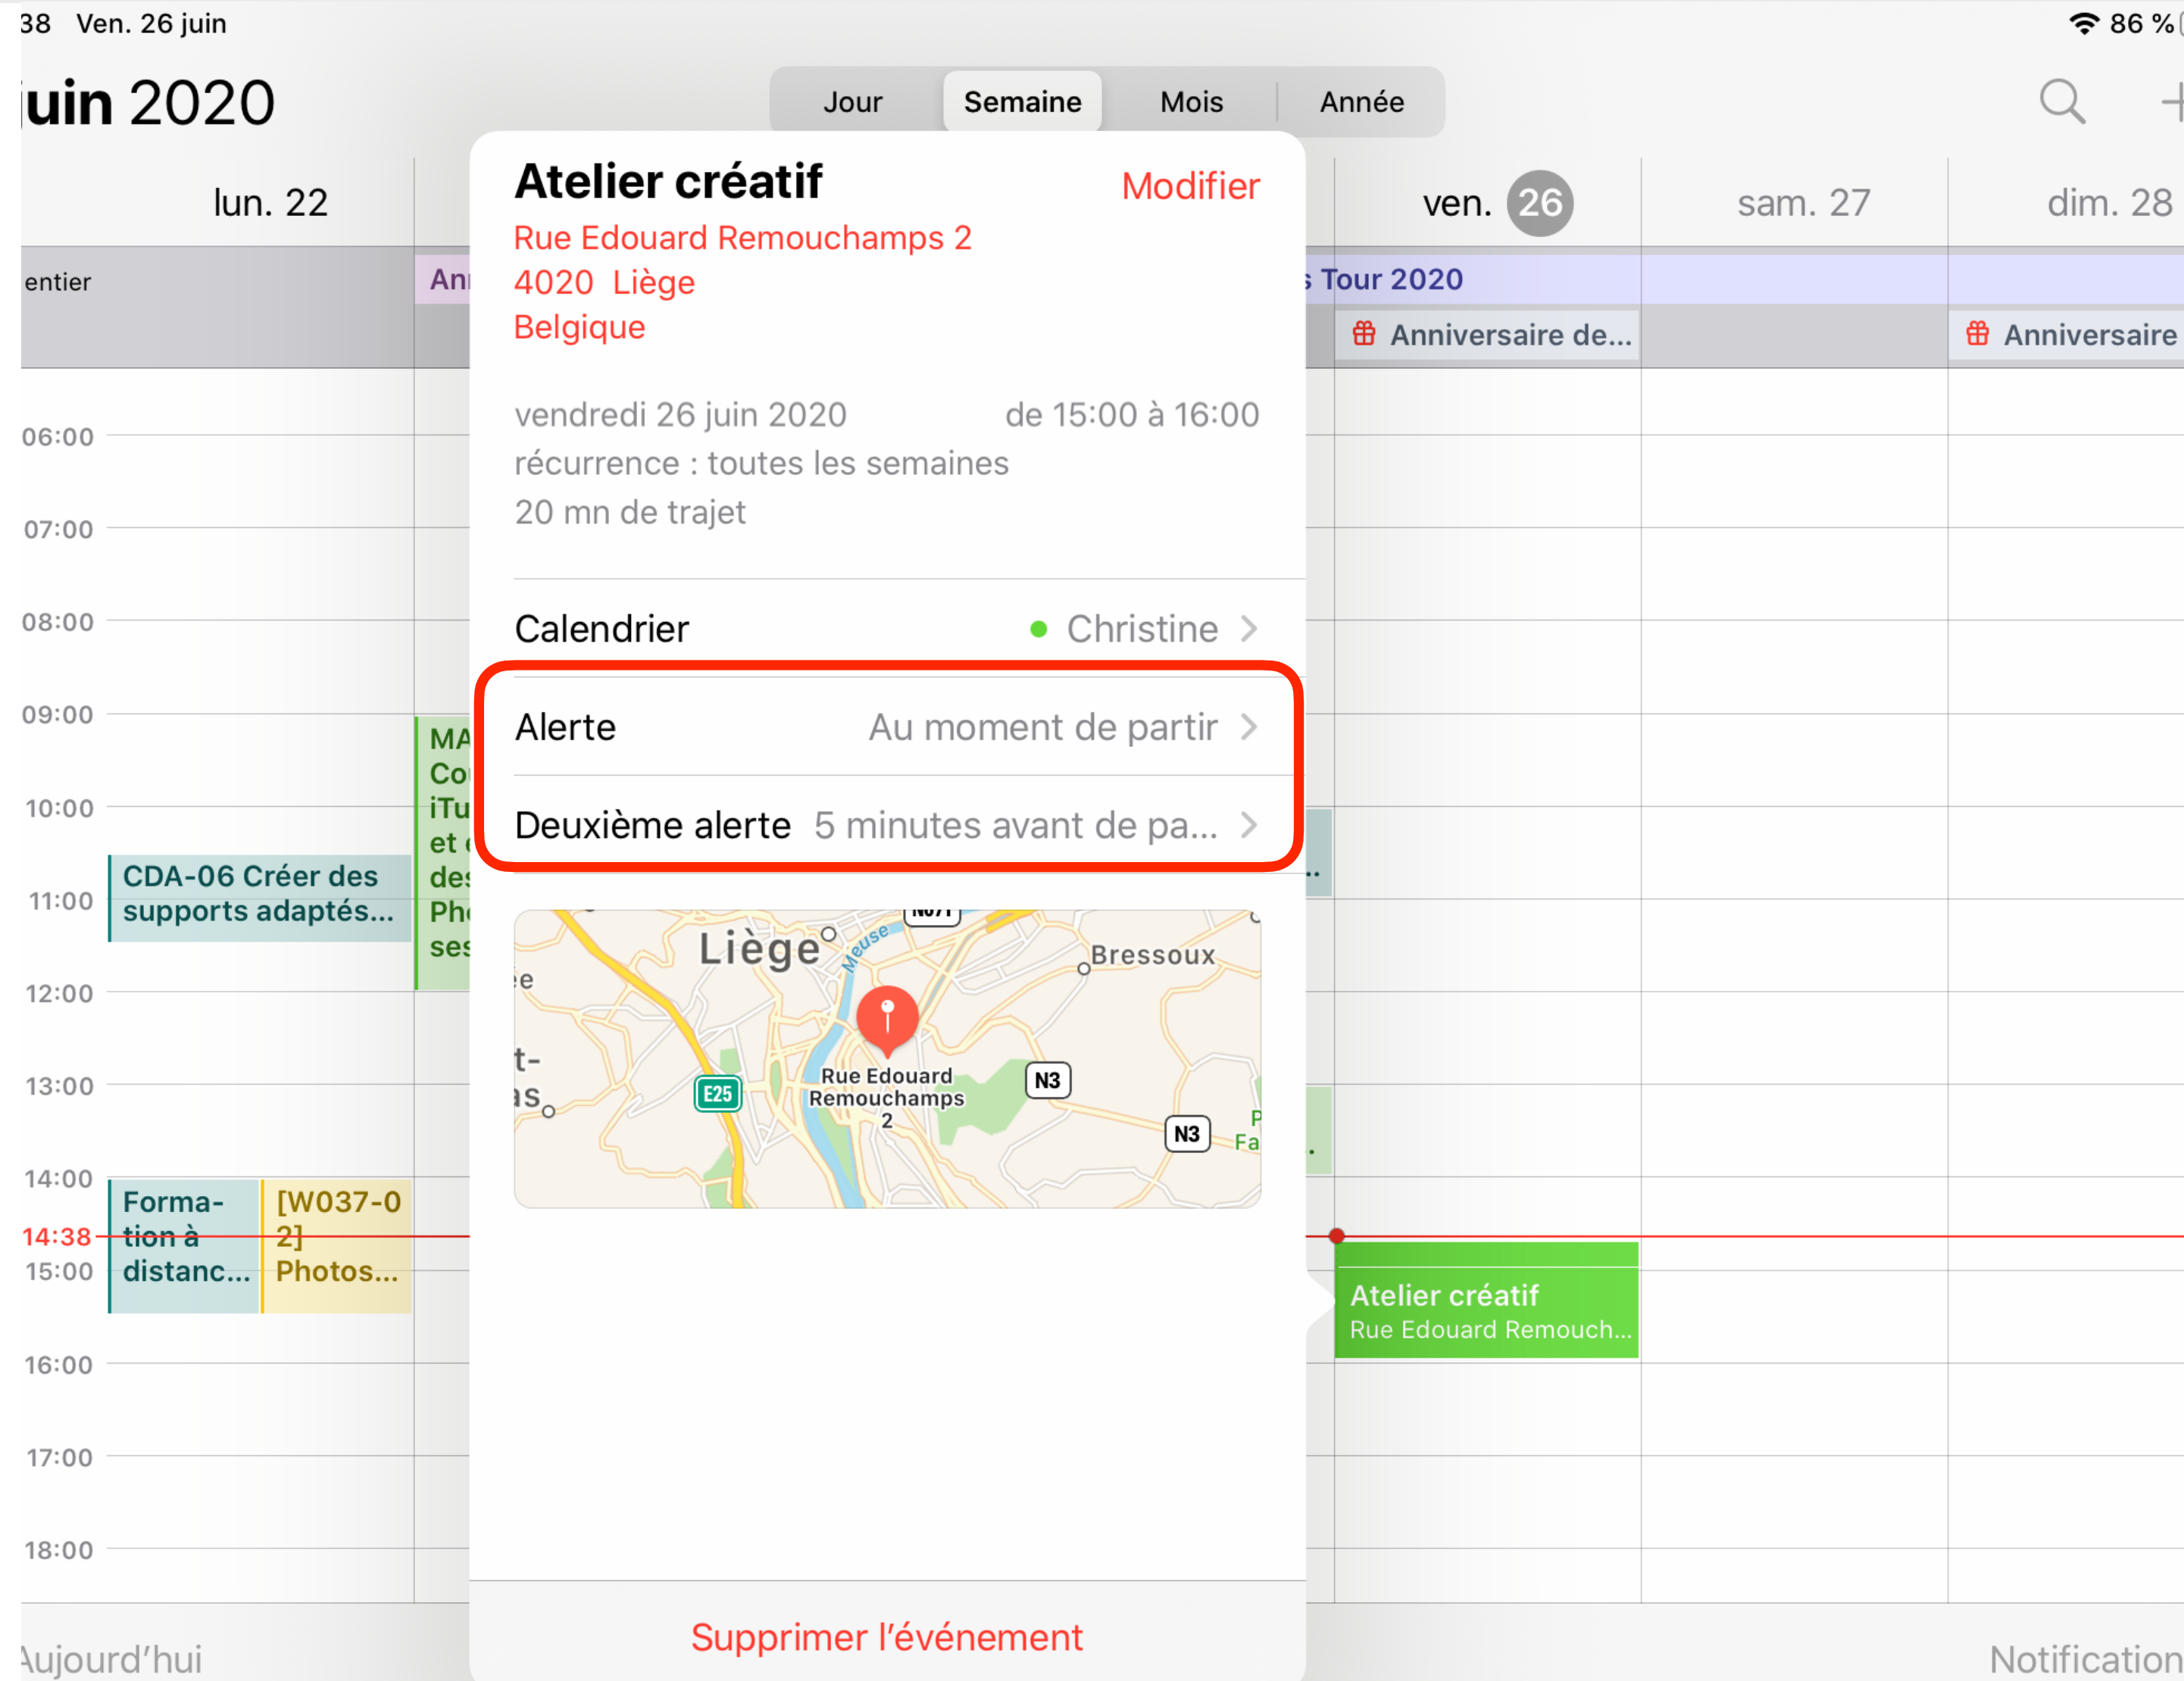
38 Ven. 26 juin

86 %

uin 2020

Jour Semaine Mois Année

lun. 22

entier

An

06:00
07:00
08:00
09:00
10:00
11:00
12:00
13:00
14:00
14:38
15:00
16:00
17:00
18:00

MA Co iTu et des Ph ses

CDA-06 Créer des supports adaptés...

Formation à distanc...

[W037-02] Photos...

Atelier créatif

Modifier

Rue Edouard Remouchamps 2
4020 Liège
Belgique

vendredi 26 juin 2020 de 15:00 à 16:00
récurrence : toutes les semaines
20 mn de trajet

Calendrier Christine

Alerte Au moment de partir

Deuxième alerte 5 minutes avant de pa...

Liège
Meuse
Bressoux
Rue Edouard Remouchamps 2
E25
N3
N3

Supprimer l'événement

ven. 26

sam. 27

dim. 28

Tour 2020

Anniversaire de...

Anniversaire

Atelier créatif
Rue Edouard Remouch...

Aujourd'hui

Notification